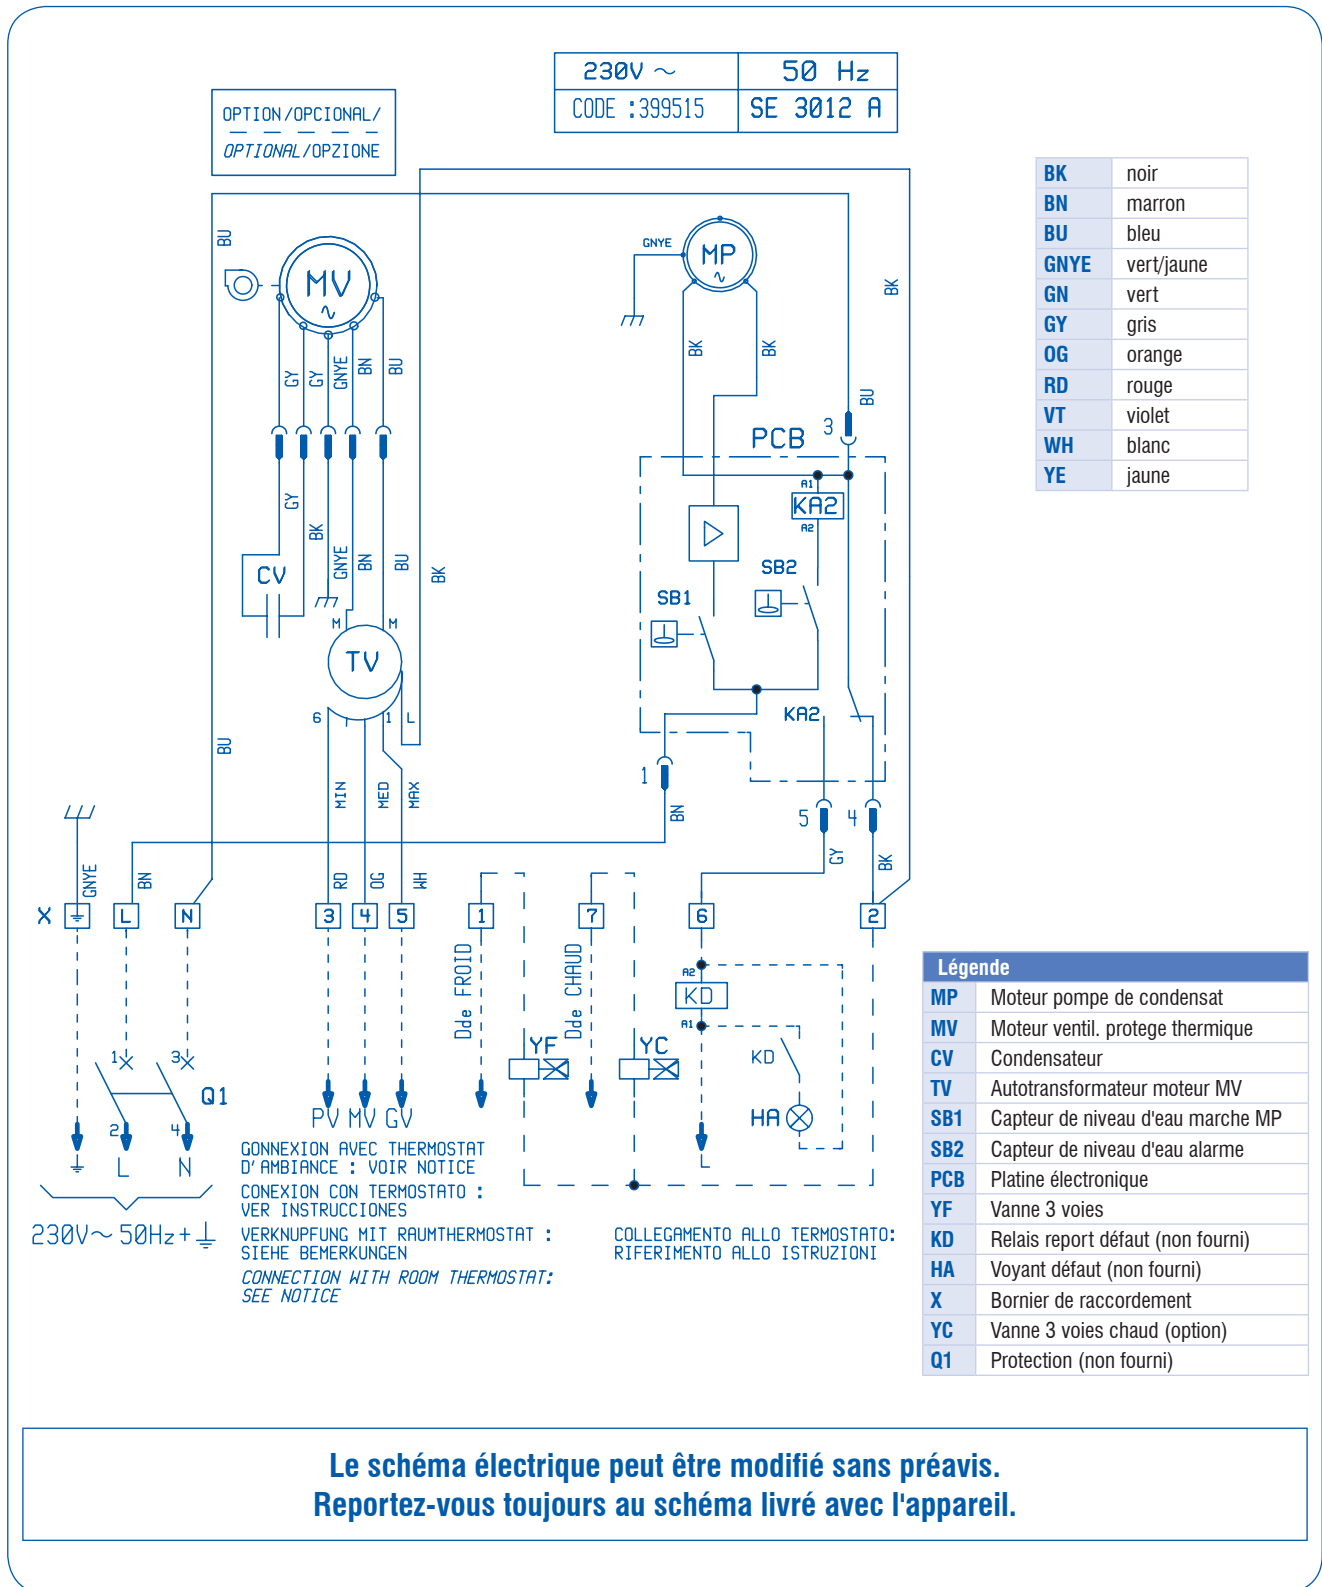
| 230V ~ | 50 Hz |
|---|---|
| CODE :399515 | SE 3012 A |

OPTION/OPCIONAL/
OPTIONAL/OPZIONE

| BK | noir |
|---|---|
| BN | marron |
| BU | bleu |
| GNYE | vert/jaune |
| GN | vert |
| GY | gris |
| OG | orange |
| RD | rouge |
| VT | violet |
| WH | blanc |
| YE | jaune |

BU MV GY GY GNYE BN BU GY BK GNYE BN BU BK CV M M TV 6 1 L MIN MED MAX GNYE MP BK BK BK BU 3 PCB A1 KA2 A2 SB2 SB1 KA2 1 BN 5 4 GY BK

X GNYE BN L N RD OG WH 3 4 5 1 7 6 2

Dde FROID Dde CHAUD YF YC A2 KD A1 KD HA

1 3 Q1 2 4 L N

230V~ 50Hz + ⏚

PV MV GV

GONNEXION AVEC THERMOSTAT D'AMBIANCE : VOIR NOTICE
CONEXION CON TERMOSTATO : VER INSTRUCCIONES
VERKNUPFUNG MIT RAUMTHERMOSTAT : SIEHE BEMERKUNGEN
CONNECTION WITH ROOM THERMOSTAT: SEE NOTICE

COLLEGAMENTO ALLO TERMOSTATO: RIFERIMENTO ALLO ISTRUZIONI

| Légende | |
|---|---|
| MP | Moteur pompe de condensat |
| MV | Moteur ventil. protege thermique |
| CV | Condensateur |
| TV | Autotransformateur moteur MV |
| SB1 | Capteur de niveau d'eau marche MP |
| SB2 | Capteur de niveau d'eau alarme |
| PCB | Platine électronique |
| YF | Vanne 3 voies |
| KD | Relais report défaut (non fourni) |
| HA | Voyant défaut (non fourni) |
| X | Bornier de raccordement |
| YC | Vanne 3 voies chaud (option) |
| Q1 | Protection (non fourni) |

Le schéma électrique peut être modifié sans préavis.
Reportez-vous toujours au schéma livré avec l'appareil.